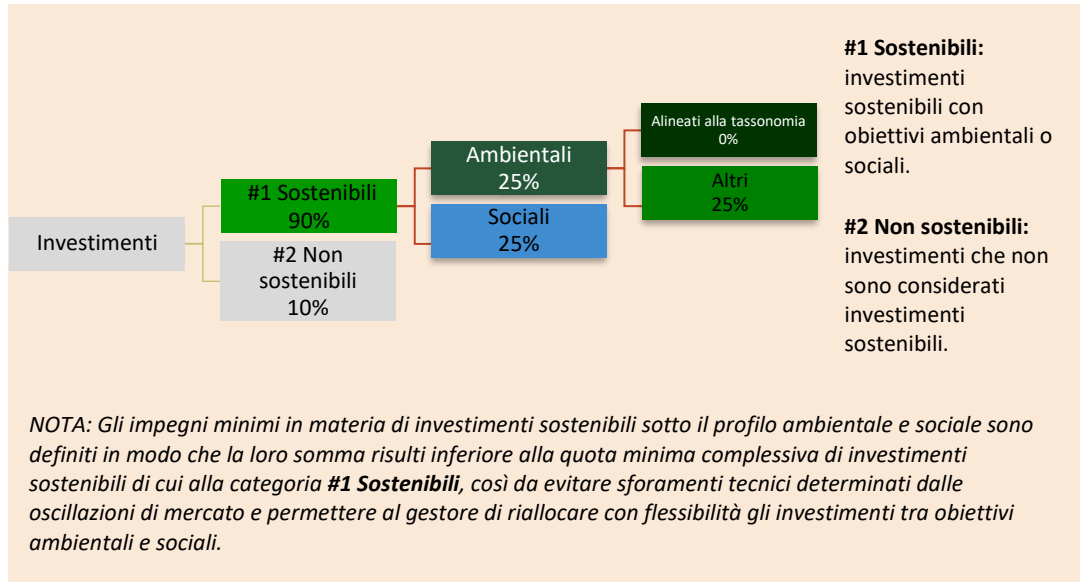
Investimenti

#1 Sostenibili
90%

#2 Non sostenibili
10%

Ambientali
25%

Sociali
25%

Alineati alla tassonomia
0%

Altri
25%

**#1 Sostenibili:** investimenti sostenibili con obiettivi ambientali o sociali.

**#2 Non sostenibili:** investimenti che non sono considerati investimenti sostenibili.

*NOTA: Gli impegni minimi in materia di investimenti sostenibili sotto il profilo ambientale e sociale sono definiti in modo che la loro somma risulti inferiore alla quota minima complessiva di investimenti sostenibili di cui alla categoria **#1 Sostenibili**, così da evitare sforamenti tecnici determinati dalle oscillazioni di mercato e permettere al gestore di riallocare con flessibilità gli investimenti tra obiettivi ambientali e sociali.*